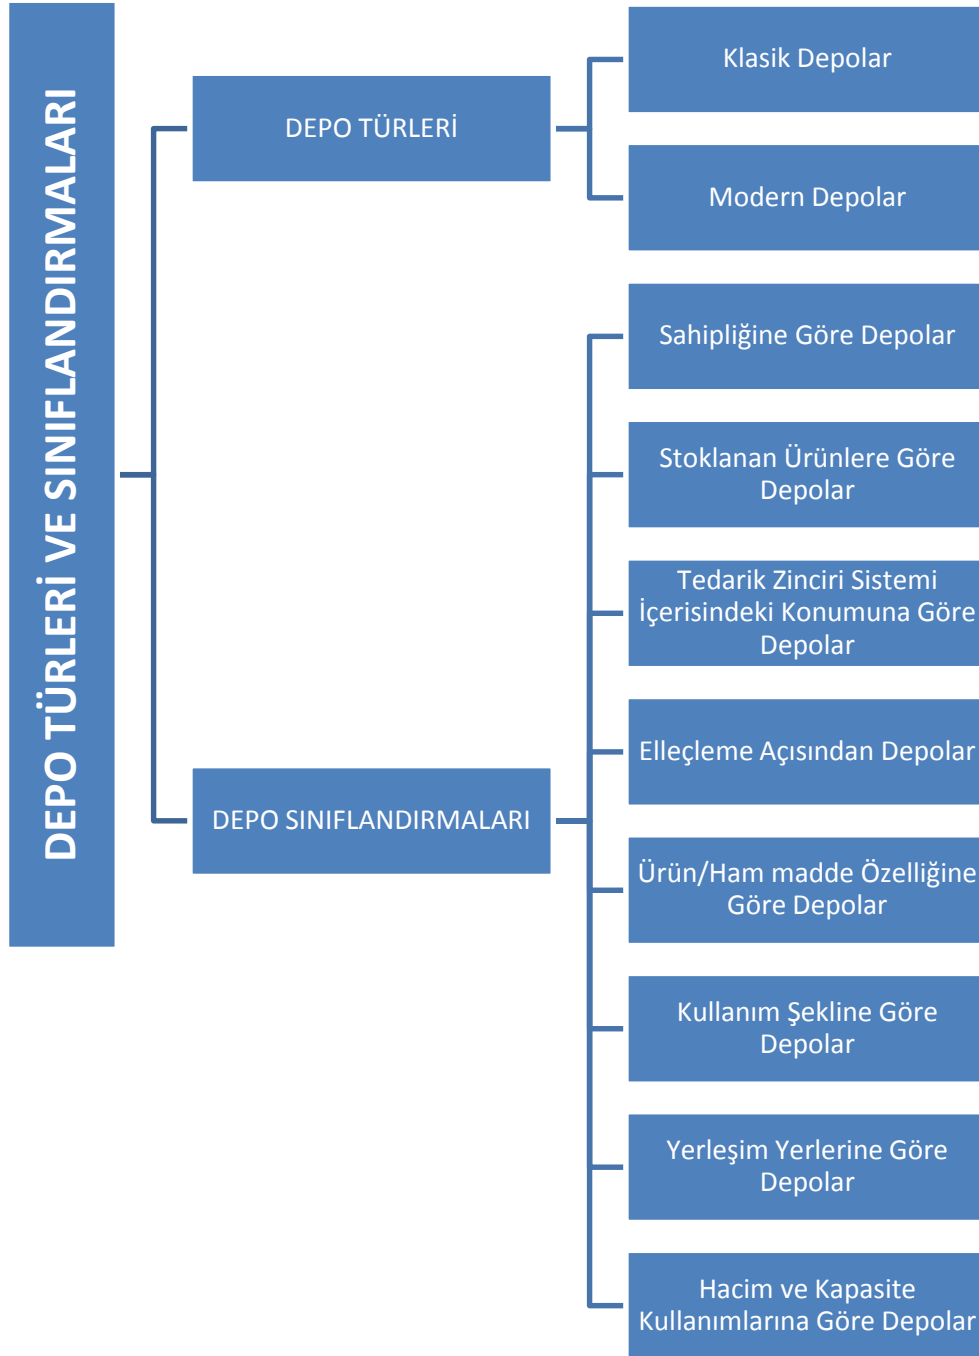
DEPO TÜRLERİ VE SINIFLANDIRMALARI

DEPO TÜRLERİ

Klasik Depolar

Modern Depolar

DEPO SINIFLANDIRMALARI

Sahipliğine Göre Depolar

Stoklanan Ürünlere Göre Depolar

Tedarik Zinciri Sistemi İçerisindeki Konumuna Göre Depolar

Elleçleme Açısından Depolar

Ürün/Ham madde Özelliğine Göre Depolar

Kullanım Şekline Göre Depolar

Yerleşim Yerlerine Göre Depolar

Hacim ve Kapasite Kullanımlarına Göre Depolar